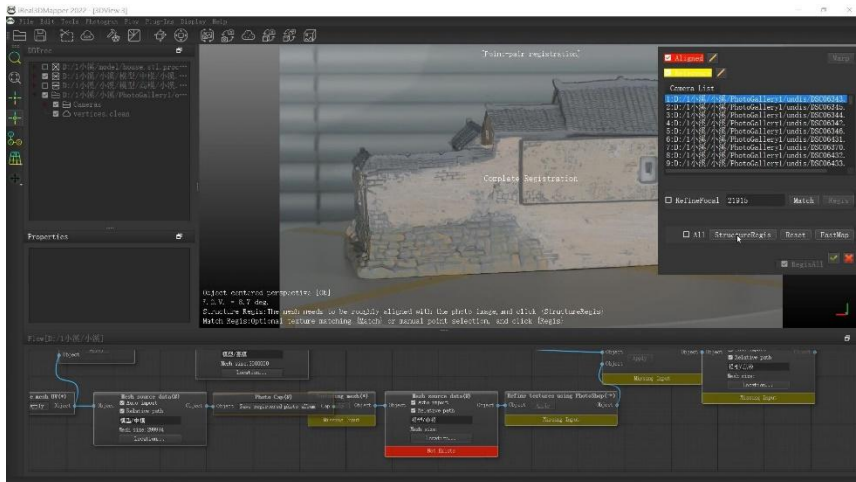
iRental3DMapper 2022 - [3DView 4]

File Edit Tools Photogrm View Flowing Display Help

3DTree

D:/小院/model/house_01.proc
D:/小院/小院/模型/小院/小院
D:/小院/小院/模型/远视/小院
D:/小院/小院/PhotoGallery1/
Cameras
vertices_clean

Properties

"Point-pair registration"

Complete Registration

Object-centered perspective: [Ok]
F.O.V. = 8.7 deg.
Structure Regis: The mesh needs to be roughly aligned with the photo image, and click [StructureRegis]
Match Regis: Optional texture matching [Match] or manual point selection, and click [Regis]

Aligned

Warp

Camera list
1:D:/小院/小院/PhotoGallery1/undis/DSC06343.
2:D:/小院/小院/PhotoGallery1/undis/DSC06345.
3:D:/小院/小院/PhotoGallery1/undis/DSC06344.
4:D:/小院/小院/PhotoGallery1/undis/DSC06347.
5:D:/小院/小院/PhotoGallery1/undis/DSC06346.
6:D:/小院/小院/PhotoGallery1/undis/DSC06421.
7:D:/小院/小院/PhotoGallery1/undis/DSC06370.
8:D:/小院/小院/PhotoGallery1/undis/DSC06432.
9:D:/小院/小院/PhotoGallery1/undis/DSC06433.

RefineFocal 27915

Match Regis

All StructureRegis Reset FastMap

RegisAll

Flow[D:/小院/小院]

Object

Mesh source data
Auto import
Relative path
Mesh size: 200004
Location...

Photo Cap
Load registered photo album

Mesh source data
Auto import
Relative path
Mesh size:
Location...
Not Exists

Refine textures using PhotoShop
Warning Input

Warning Input

Relative path
Mesh size:
Location...
Warning Input

Object Apply Object